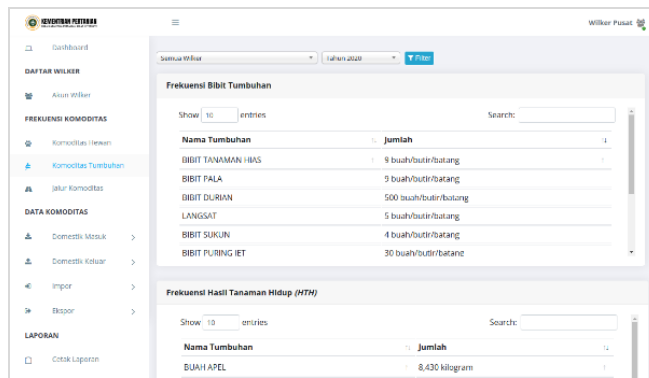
KEMENTERIAN PERTANIAN

≡

Wilker Pusat

Dashboard

DAFTAR WILKER

Akun Wilker

FREKUENSI KOMODITAS

Komoditas Hewan

Komoditas Tumbuhan

Jalur Komoditas

DATA KOMODITAS

Domestik Masuk >

Domestik Keluar >

Impor >

Ekspor >

LAPORAN

Cetak Laporan

Semua Wilker ▾ Tahun 2020 ▾ Filter

Frekuensi Bibit Tumbuhan

Show 10 entries

Search:

| Nama Tumbuhan | Jumlah |
|---|---|
| BIBIT TANAMAN HIAS | 9 buah/butir/batang |
| BIBIT PALA | 9 buah/butir/batang |
| BIBIT DURIAN | 500 buah/butir/batang |
| LANGSAT | 5 buah/butir/batang |
| BIBIT SUKUN | 4 buah/butir/batang |
| BIBIT PURING JET | 30 buah/butir/batang |

Frekuensi Hasil Tanaman Hidup (HTH)

Show 10 entries

Search:

| Nama Tumbuhan | Jumlah |
|---|---|
| BUAH APEL | 8,430 kilogram |